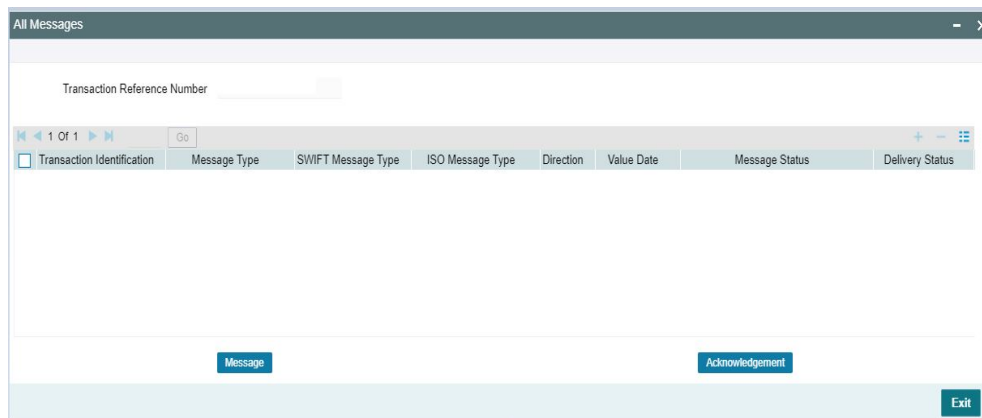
All Messages

Transaction Reference Number

1 Of 1 Go

| Transaction Identification | Message Type | SWIFT Message Type | ISO Message Type | Direction | Value Date | Message Status | Delivery Status |
|---|---|---|---|---|---|---|---|

Message

Acknowledgement

Exit